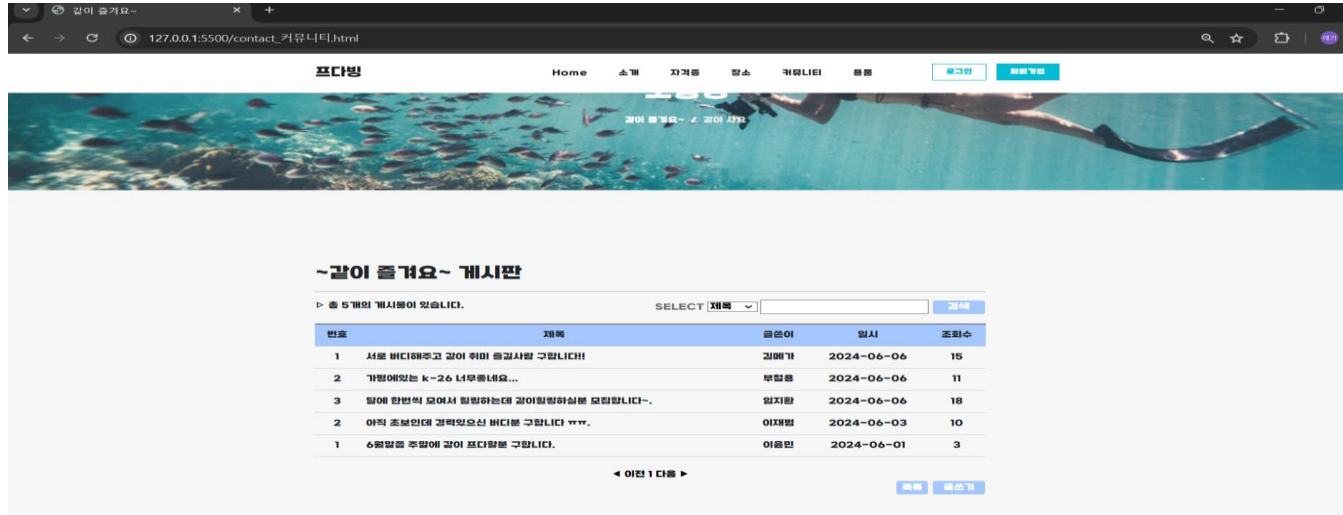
같이 즐겨요~

127.0.0.1:5500/contact_커뮤니티.html

프다방

Home 소개 자격증 장소 커뮤니티 용품

로그인 회원가입

같이 즐겨요~ / 같이 사요

~같이 즐겨요~ 게시판

▷ 총 5개의 게시물이 있습니다.

SELECT 제목

검색

| 번호 | 제목 | 글쓴이 | 일시 | 조회수 |
|---|---|---|---|---|
| 1 | 서로 버디해주고 같이 취미 즐길사람 구합니다!! | 김예가 | 2024-06-06 | 15 |
| 2 | 가평에있는 k-26 너무좋네요... | 부형용 | 2024-06-06 | 11 |
| 3 | 달에 한번씩 모여서 힐링하는데 같이힐링하실분 모집합니다~. | 임지환 | 2024-06-06 | 18 |
| 2 | 아직 초보인데 경력있으신 버디분 구합니다 ㅠㅠ. | 이재범 | 2024-06-03 | 10 |
| 1 | 6월말쯤 주말에 같이 프다할분 구합니다. | 이용민 | 2024-06-01 | 3 |

◀ 이전 1 다음 ▶

목록 글쓰기